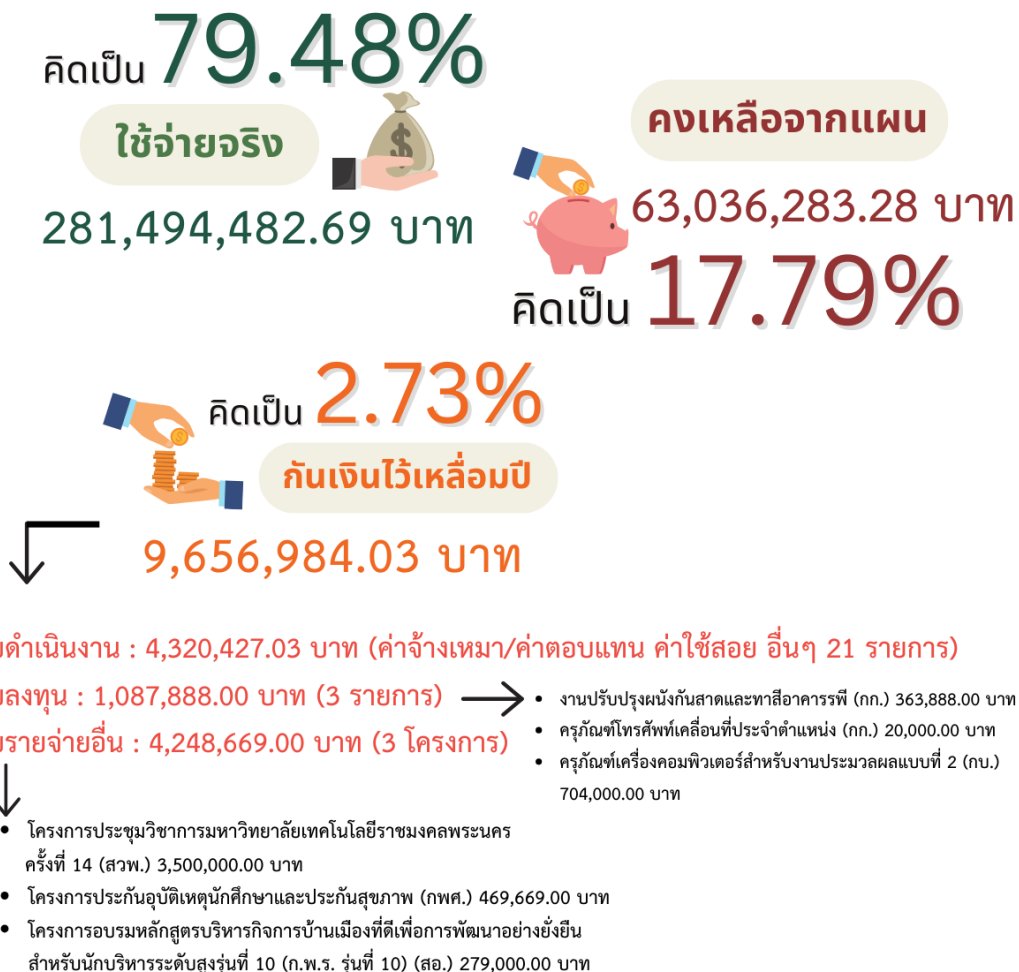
คิดเป็น 79.48%

ใช้จ่ายจริง

281,494,482.69 บาท

คงเหลือจากแผน

63,036,283.28 บาท

คิดเป็น 17.79%

คิดเป็น 2.73%

กันเงินไว้เหลื่อมปี

9,656,984.03 บาท

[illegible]ดำเนินงาน : 4,320,427.03 บาท (ค่าจ้างเหมา/ค่าตอบแทน ค่าใช้สอย อื่นๆ 21 รายการ)

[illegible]ลงทุน : 1,087,888.00 บาท (3 รายการ)

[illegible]รายจ่ายอื่น : 4,248,669.00 บาท (3 โครงการ)

- งานปรับปรุงผนังกันสาดและทาสีอาคารรพี (กก.) 363,888.00 บาท
- ครุภัณฑ์โทรศัพท์เคลื่อนที่ประจำตำแหน่ง (กก.) 20,000.00 บาท
- ครุภัณฑ์เครื่องคอมพิวเตอร์สำหรับงานประมวลผลแบบที่ 2 (กบ.) 704,000.00 บาท

- โครงการประชุมวิชาการมหาวิทยาลัยเทคโนโลยีราชมงคลพระนคร ครั้งที่ 14 (สวพ.) 3,500,000.00 บาท
- โครงการประกันอุบัติเหตุนักศึกษาและประกันสุขภาพ (กพศ.) 469,669.00 บาท
- โครงการอบรมหลักสูตรบริหารกิจการบ้านเมืองที่ดีเพื่อการพัฒนาอย่างยั่งยืน สำหรับนักบริหารระดับสูงรุ่นที่ 10 (ก.พ.ร. รุ่นที่ 10) (สอ.) 279,000.00 บาท